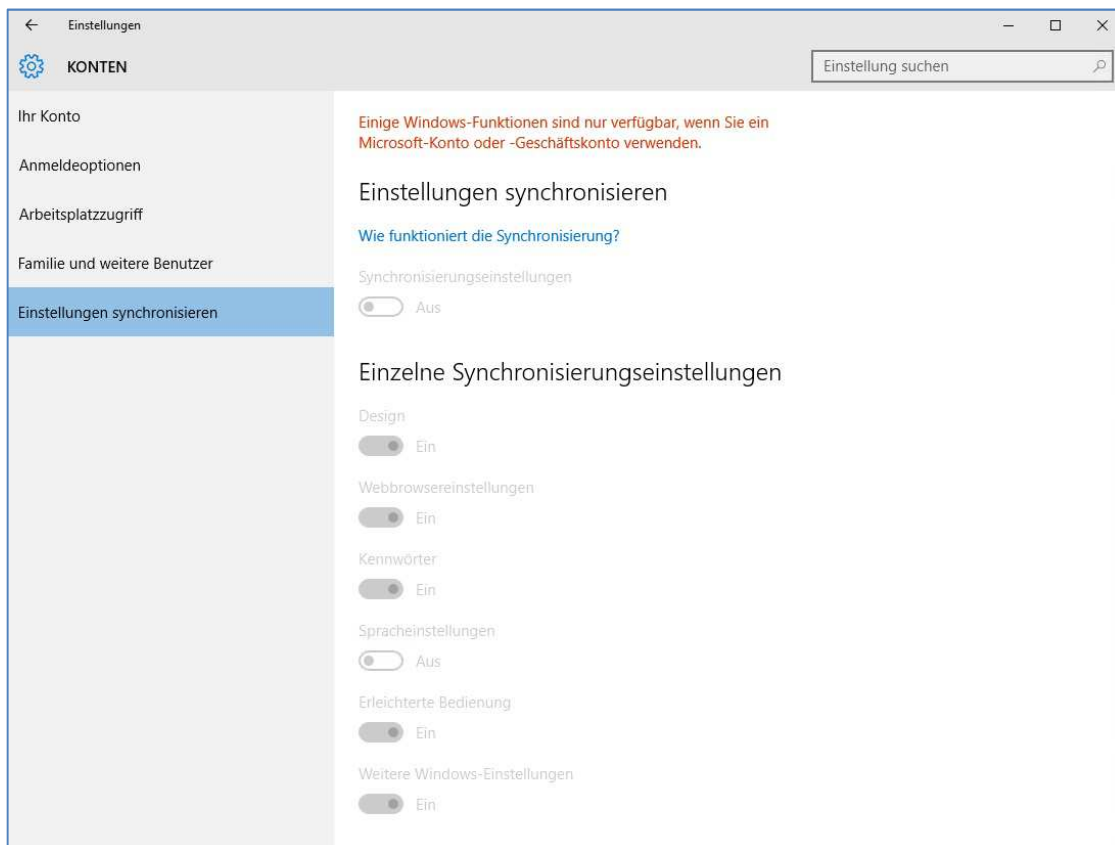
← Einstellungen

KONTEN

Einstellung suchen

Ihr Konto

Anmeldeoptionen

Arbeitsplatzzugriff

Familie und weitere Benutzer

Einstellungen synchronisieren

Einige Windows-Funktionen sind nur verfügbar, wenn Sie ein Microsoft-Konto oder -Geschäftskonto verwenden.

Einstellungen synchronisieren

Wie funktioniert die Synchronisierung?

Synchronisierungseinstellungen

Aus

Einzelne Synchronisierungseinstellungen

Design

Ein

Webbrowsereinstellungen

Ein

Kennwörter

Ein

Spracheinstellungen

Aus

Erleichterte Bedienung

Ein

Weitere Windows-Einstellungen

Ein